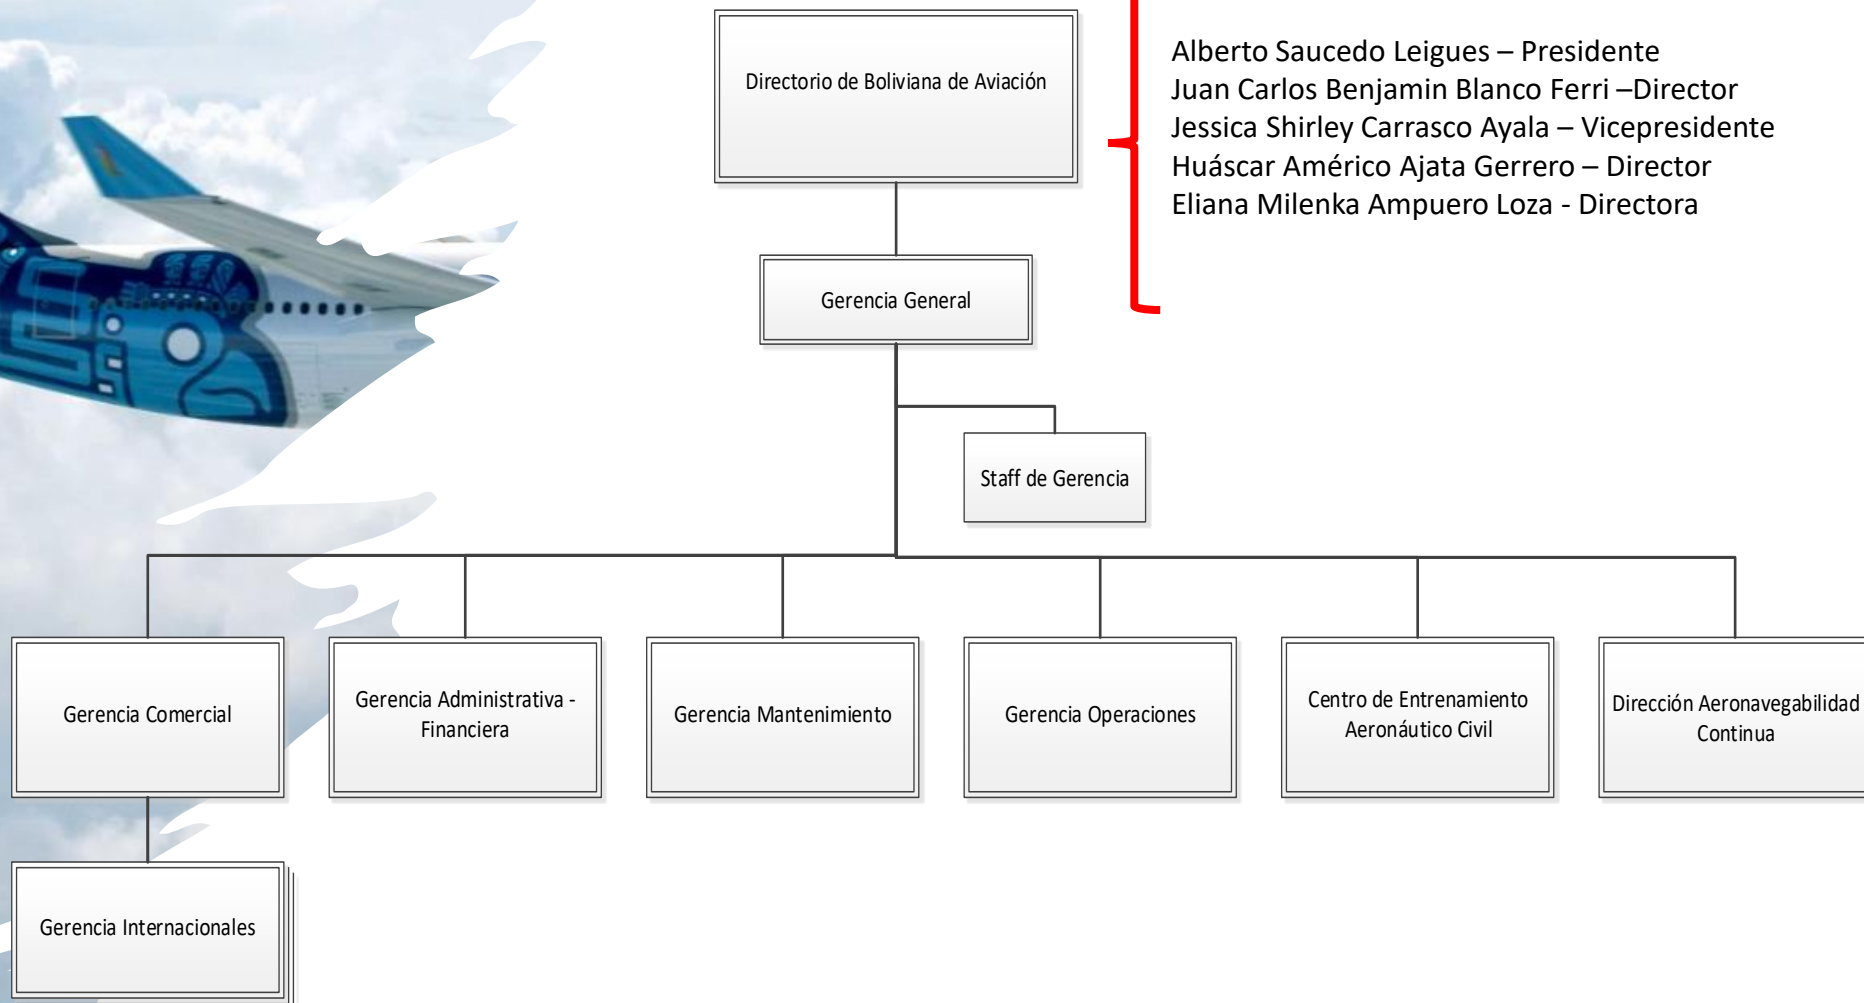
Directorio de Boliviana de Aviación

Alberto Saucedo Leigues – Presidente
Juan Carlos Benjamin Blanco Ferri –Director
Jessica Shirley Carrasco Ayala – Vicepresidente
Huáscar Américo Ajata Gerrero – Director
Eliana Milenka Ampuero Loza - Directora

Gerencia General

Staff de Gerencia

Gerencia Comercial

Gerencia Administrativa - Financiera

Gerencia Mantenimiento

Gerencia Operaciones

Centro de Entrenamiento Aeronáutico Civil

Dirección Aeronavegabilidad Continua

Gerencia Internacionales